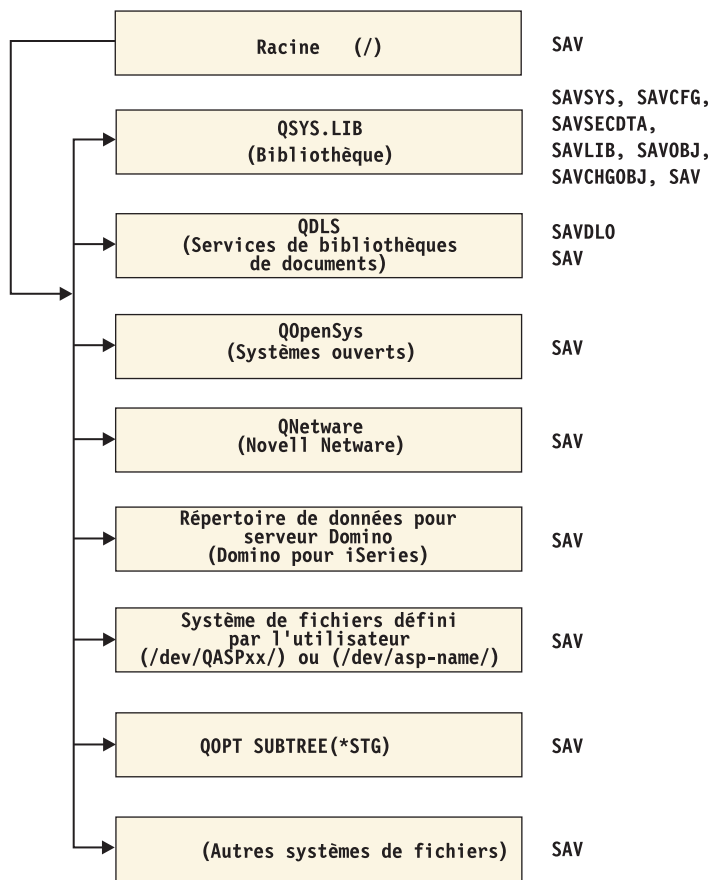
Racine (/)

SAV

QSYS.LIB
(Bibliothèque)

SAVSYS, SAVCFG, SAVSECDTA, SAVLIB, SAVOBJ, SAVCHGOBJ, SAV

QDLS
(Services de bibliothèques de documents)

SAVDLO
SAV

QOpenSys
(Systèmes ouverts)

SAV

QNetware
(Novell Netware)

SAV

Répertoire de données pour serveur Domino
(Domino pour iSeries)

SAV

Système de fichiers défini par l'utilisateur
(/dev/QASPxx/) ou (/dev/asp-name/)

SAV

QOPT SUBTREE(*STG)

SAV

(Autres systèmes de fichiers)

SAV